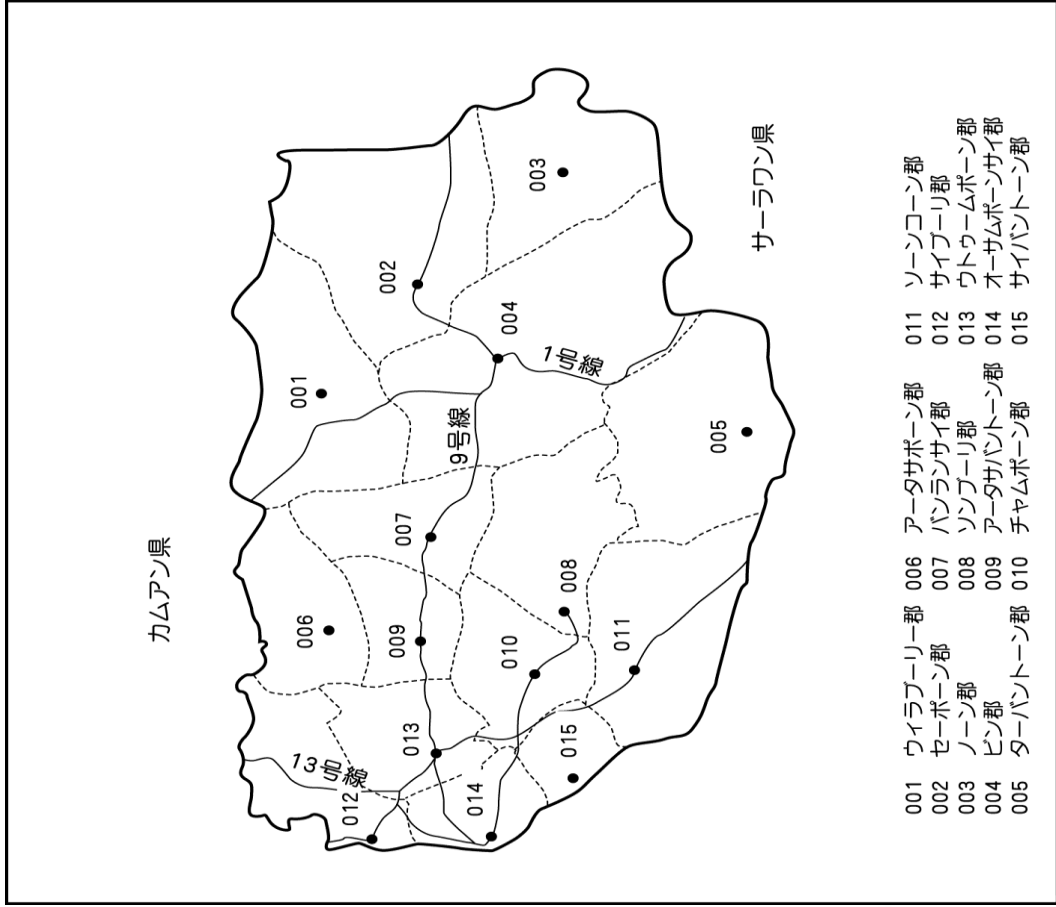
カムアン県

サーラワン県

001
002
003
004
005
006
007
008
009
010
011
012
013
014
015

1号線
9号線
13号線

001 ウィラブーリー郡
002 セーポーン郡
003 ノーン郡
004 ピン郡
005 ターパントーン郡
006 アータサポーン郡
007 パンランサイ郡
008 ソンブーリ郡
009 アータサパントーン郡
010 チャムポーン郡
011 ソーンコーン郡
012 サイプーリ郡
013 ウトゥームポーン郡
014 オーサムポーンサイ郡
015 サイパントーン郡